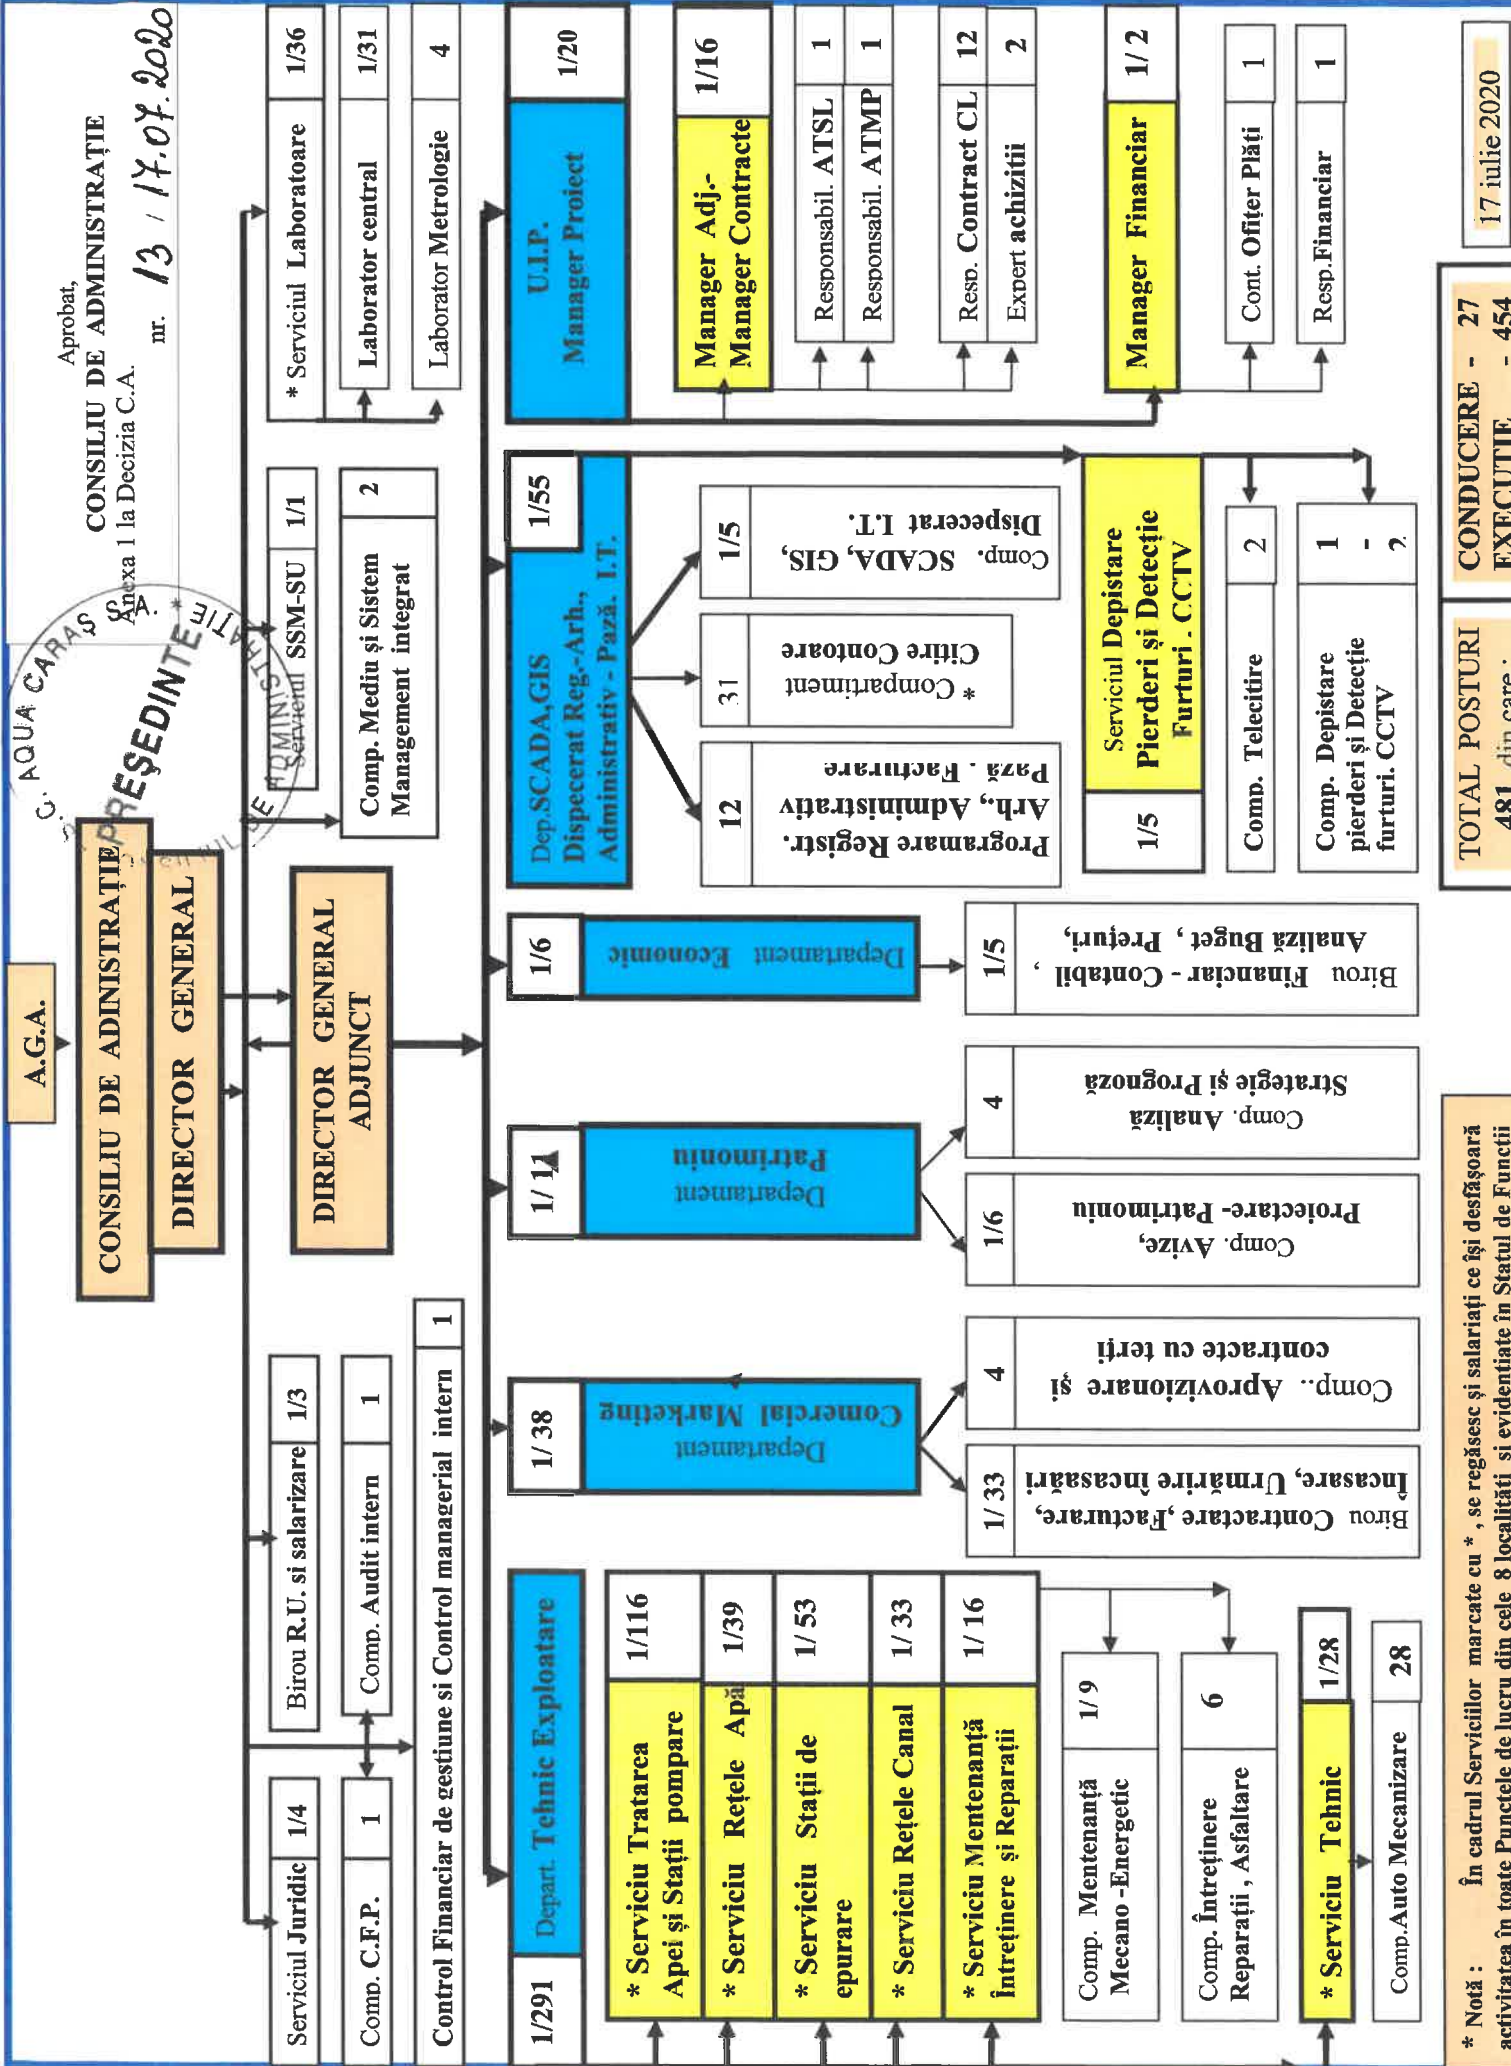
Aprobat,
CONSILIU DE ADMINISTRAȚIE
Anexa 1 la Decizia C.A.
nr. 13 / 17.07.2020

S.C. AQUA CARAȘ S.A.
PREȘEDINTE
REȘIȚA

A.G.A.

CONSILIU DE ADMINISTRAȚIE

DIRECTOR GENERAL

DIRECTOR GENERAL ADJUNCT

| * Serviciul Laboratoare | 1/36 |
|---|---|
| Laborator central | 1/31 |
| Laborator Metrologie | 4 |

| Serviciul SSM-SU | 1/1 |
|---|---|
| Comp. Mediu și Sistem Management integrat | 2 |

| Serviciul Juridic | 1/4 |
|---|---|
| Comp. C.F.P. | 1 |

| Birou R.U. si salarizare | 1/3 |
|---|---|
| Comp. Audit intern | 1 |

| Control Financiar de gestiune si Control managerial intern | 1 |
|---|---|

| U.I.P. Manager Proiect | 1/20 |
|---|---|
| Manager Adj.- Manager Contracte | 1/16 |
| Responsabil. ATSL | 1 |
| Responsabil. ATMP | 1 |
| Resp. Contract CL | 12 |
| Expert achizitii | 2 |
| Manager Financiar | 1/2 |
| Cont. Ofițer Plăți | 1 |
| Resp.Financiar | 1 |

| Dep.SCADA,GIS Dispecerat Reg.-Arh., Administrativ - Pază. I.T. | 1/55 |
|---|---|
| Comp. SCADA, GIS, Dispecerat I.T. | 1/5 |
| * Compartiment Citire Contoare | 31 |
| Programare Registr. Arh., Administrativ Pază - Facturare | 12 |

| Serviciul Depistare Pierderi și Detecție Furturi . CCTV | 1/5 |
|---|---|
| Comp. Telecitire | 2 |
| Comp. Depistare pierderi și Detecție furturi. CCTV | 1 - 2 |

| Departament Economic | 1/6 |
|---|---|
| Birou Financiar - Contabil , Analiză Buget , Prețuri, | 1/5 |

| Departament Patrimoniu | 1/11 |
|---|---|
| Comp. Analiză Strategie și Prognoză | 4 |
| Comp. Avize, Proiectare- Patrimoniu | 1/6 |

| Departament Comercial Marketing | 1/38 |
|---|---|
| Comp.. Aprovizionare și contracte cu terți | 4 |
| Birou Contractare ,Facturare, Încasare, Urmărire încasări | 1/33 |

| Depart. Tehnic Exploatare | 1/291 |
|---|---|
| * Serviciu Tratarea Apei și Stații pompare | 1/116 |
| * Serviciu Rețele Apă | 1/39 |
| * Serviciu Stații de epurare | 1/53 |
| * Serviciu Rețele Canal | 1/33 |
| * Serviciu Mentenanță Întreținere și Reparații | 1/16 |
| Comp. Mentenanță Mecano -Energetic | 1/9 |
| Comp. Întreținere Reparații , Asfaltare | 6 |
| * Serviciu Tehnic | 1/28 |
| Comp.Auto Mecanizare | 28 |

TOTAL POSTURI 481 din care :
CONDUCERE - 27
EXECUTIE - 454
17 iulie 2020

* Notă : În cadrul Serviciilor marcate cu * , se regăsesc și salariați ce își desfășoară activitatea în toate Punctele de lucru din cele 8 localități și evidentiate în Statul de Funcții